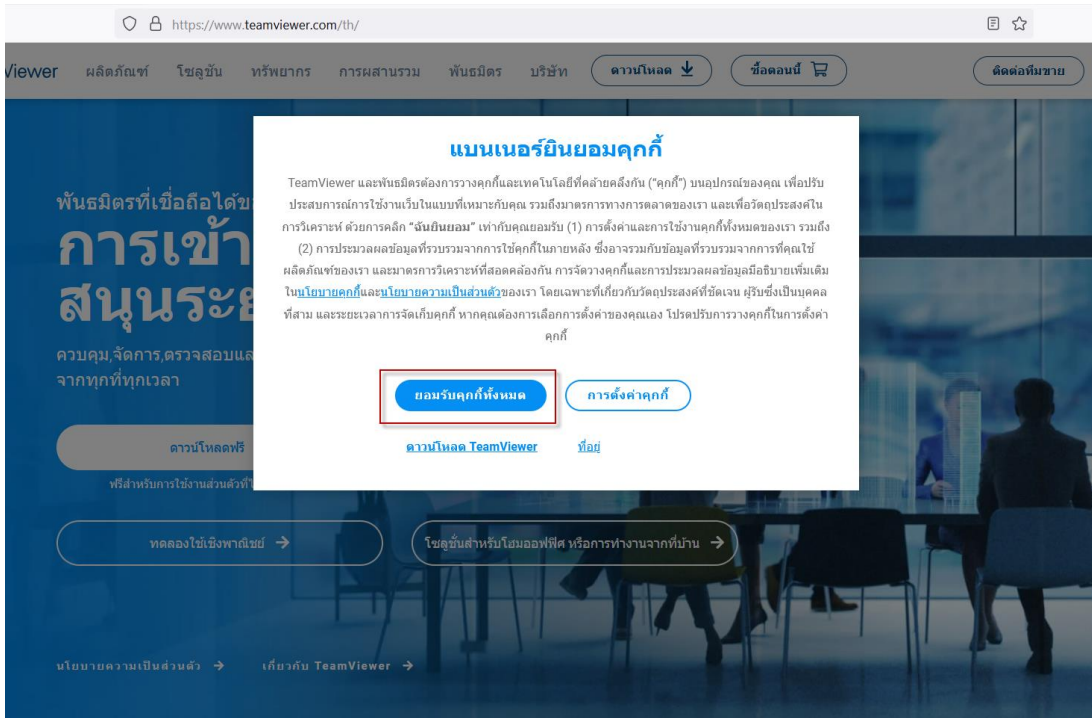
https://www.teamviewer.com/th/

Viewer ผลิตภัณฑ์ โซลูชัน ทรัพยากร การผสานรวม พันธมิตร บริษัท ดาวน์โหลด ซื้อตอนนี้ ติดต่อทีมขาย

พันธมิตรที่เชื่อถือได้ข
การเข้า
สนุนระย
ควบคุม,จัดการ,ตรวจสอบแล
จากทุกที่ทุกเวลา

ดาวน์โหลดฟรี
ฟรีสำหรับการใช้งานส่วนตัวที่

ทดลองใช้เชิงพาณิชย์ →
โซลูชันสำหรับโฮมออฟฟิศ หรือการทำงานจากที่บ้าน →

นโยบายความเป็นส่วนตัว → เกี่ยวกับ TeamViewer →

แบนเนอร์ยินยอมคุกกี้

TeamViewer และพันธมิตรต้องการวางคุกกี้และเทคโนโลยีที่คล้ายคลึงกัน ("คุกกี้") บนอุปกรณ์ของคุณ เพื่อปรับประสบการณ์การใช้งานเว็บในแบบที่เหมาะกับคุณ รวมถึงมาตรการทางการตลาดของเรา และเพื่อวัตถุประสงค์ในการวิเคราะห์ ด้วยการคลิก "ฉันยินยอม" เท่ากับคุณยอมรับ (1) การตั้งค่าและการใช้งานคุกกี้ทั้งหมดของเรา รวมถึง (2) การประมวลผลข้อมูลที่รวบรวมจากการใช้คุกกี้ในภายหลัง ซึ่งอาจรวมกับข้อมูลที่รวบรวมจากการที่คุณใช้ผลิตภัณฑ์ของเรา และมาตรการวิเคราะห์ที่สอดคล้องกัน การจัดวางคุกกี้และการประมวลผลข้อมูลมีอธิบายเพิ่มเติมในนโยบายคุกกี้และนโยบายความเป็นส่วนตัวของเรา โดยเฉพาะที่เกี่ยวกับวัตถุประสงค์ที่ชัดเจน ผู้รับซึ่งเป็นบุคคลที่สาม และระยะเวลาการจัดเก็บคุกกี้ หากคุณต้องการเลือกการตั้งค่าของคุณเอง โปรดปรับการวางคุกกี้ในการตั้งค่าคุกกี้

ยอมรับคุกกี้ทั้งหมด การตั้งค่าคุกกี้

ดาวน์โหลด TeamViewer ที่อยู่